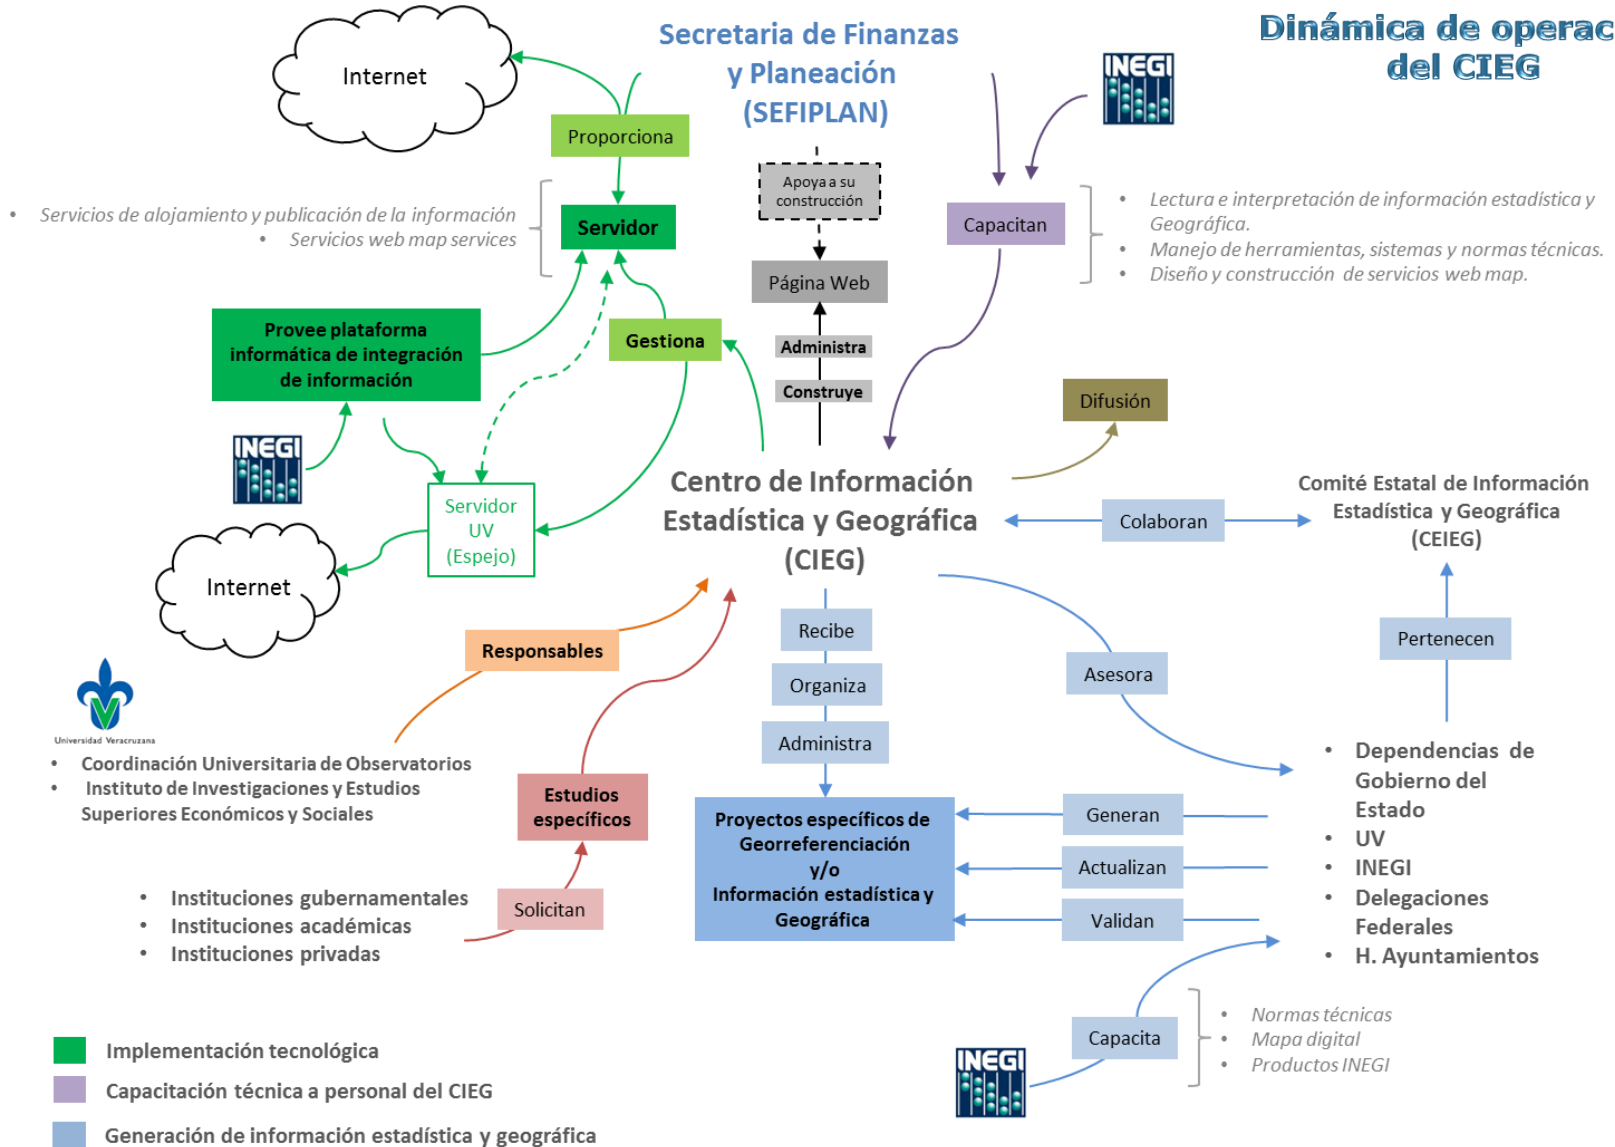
Dinámica de operac
del CIEG

Secretaria de Finanzas y Planeación (SEFIPLAN)

Internet

Proporciona

Servidor

• Servicios de alojamiento y publicación de la información
• Servicios web map services

Apoya a su construcción

Página Web

Administra

Construye

INEGI

Capacitan

• Lectura e interpretación de información estadística y Geográfica.
• Manejo de herramientas, sistemas y normas técnicas.
• Diseño y construcción de servicios web map.

Provee plataforma informática de integración de información

Gestiona

INEGI

Servidor UV (Espejo)

Internet

Difusión

Centro de Información Estadística y Geográfica (CIEG)

Colaboran

Comité Estatal de Información Estadística y Geográfica (CEIEG)

Pertenecen

Universidad Veracruzana

• Coordinación Universitaria de Observatorios
• Instituto de Investigaciones y Estudios Superiores Económicos y Sociales

Responsables

Estudios específicos

Solicitan

• Instituciones gubernamentales
• Instituciones académicas
• Instituciones privadas

Recibe

Organiza

Administra

Asesora

Proyectos específicos de Georreferenciación y/o Información estadística y Geográfica

Generan

Actualizan

Validan

• Dependencias de Gobierno del Estado
• UV
• INEGI
• Delegaciones Federales
• H. Ayuntamientos

Capacita

INEGI

• Normas técnicas
• Mapa digital
• Productos INEGI

Implementación tecnológica
Capacitación técnica a personal del CIEG
Generación de información estadística y geográfica